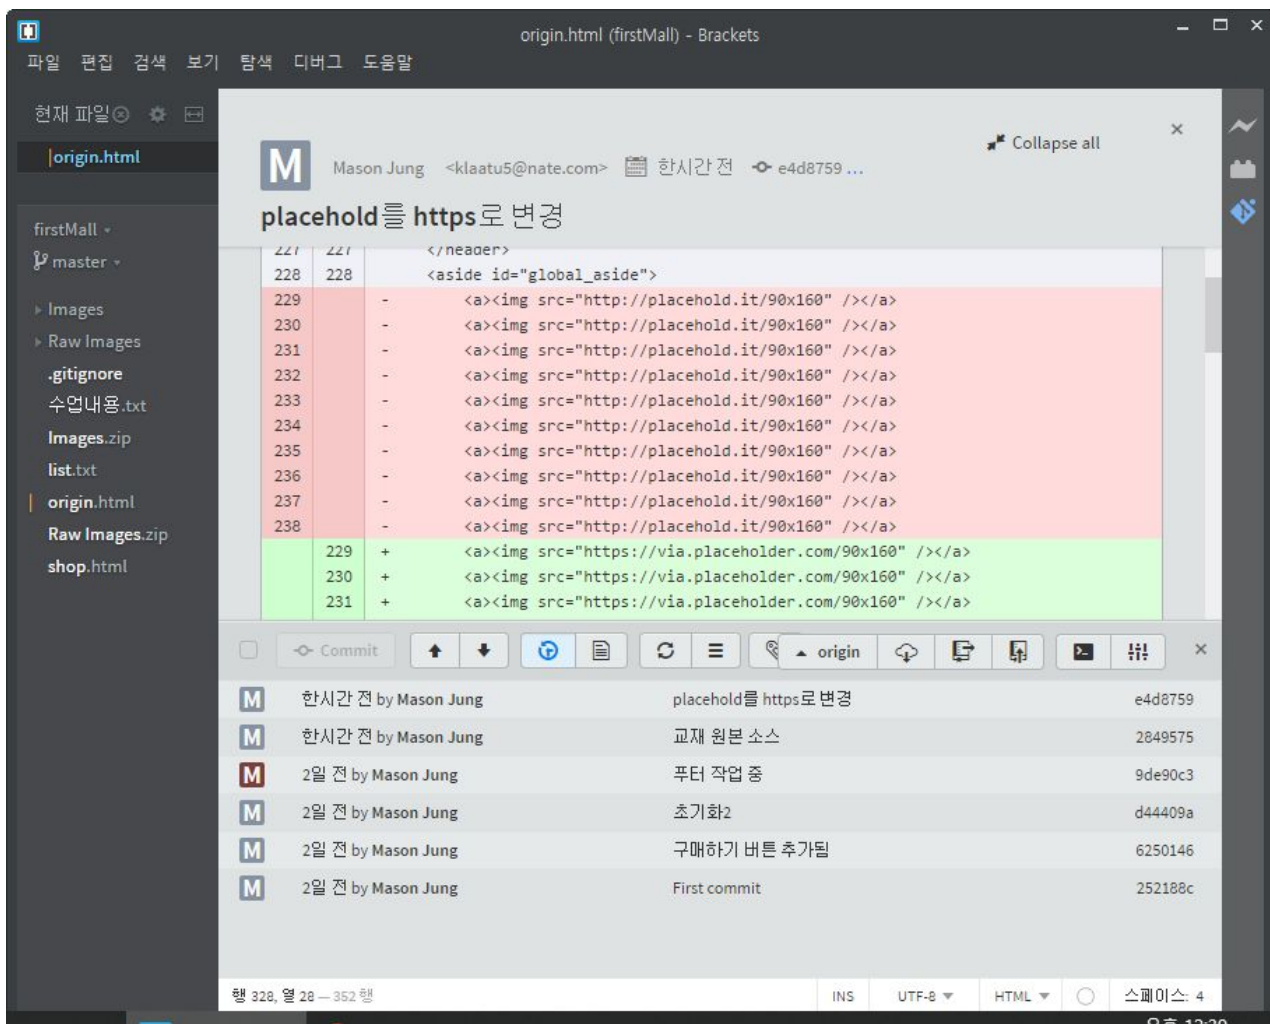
origin.html (firstMall) - Brackets

파일 편집 검색 보기 탐색 디버그 도움말

현재 파일

origin.html

firstMall

master

Images
Raw Images
.gitignore
수업내용.txt
Images.zip
list.txt
origin.html
Raw Images.zip
shop.html

M Mason Jung <klaatu5@nate.com> 한시간 전 e4d8759 ...

Collapse all

placehold를 https로 변경

| | | | |
|---|---|---|---|
| 227 | 227 | | </header> |
| 228 | 228 | | <aside id="global_aside"> |
| 229 | | - | <a><img src="http://placehold.it/90x160" /></a> |
| 230 | | - | <a><img src="http://placehold.it/90x160" /></a> |
| 231 | | - | <a><img src="http://placehold.it/90x160" /></a> |
| 232 | | - | <a><img src="http://placehold.it/90x160" /></a> |
| 233 | | - | <a><img src="http://placehold.it/90x160" /></a> |
| 234 | | - | <a><img src="http://placehold.it/90x160" /></a> |
| 235 | | - | <a><img src="http://placehold.it/90x160" /></a> |
| 236 | | - | <a><img src="http://placehold.it/90x160" /></a> |
| 237 | | - | <a><img src="http://placehold.it/90x160" /></a> |
| 238 | | - | <a><img src="http://placehold.it/90x160" /></a> |
| | 229 | + | <a><img src="https://via.placeholder.com/90x160" /></a> |
| | 230 | + | <a><img src="https://via.placeholder.com/90x160" /></a> |
| | 231 | + | <a><img src="https://via.placeholder.com/90x160" /></a> |

Commit origin

| | | | |
|---|---|---|---|
| M | 한시간 전 by Mason Jung | placehold를 https로 변경 | e4d8759 |
| M | 한시간 전 by Mason Jung | 교재 원본 소스 | 2849575 |
| M | 2일 전 by Mason Jung | 푸터 작업 중 | 9de90c3 |
| M | 2일 전 by Mason Jung | 초기화2 | d44409a |
| M | 2일 전 by Mason Jung | 구매하기 버튼 추가됨 | 6250146 |
| M | 2일 전 by Mason Jung | First commit | 252188c |

행 328, 열 28 — 352 행 INS UTF-8 HTML 스페이스: 4

오후 12:30